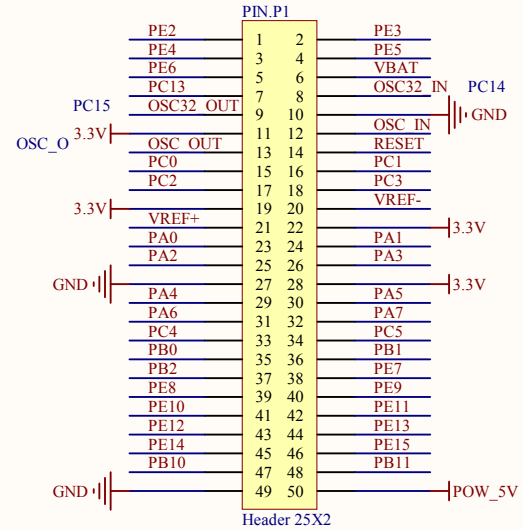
PIN.P1

| | | | |
|---|---|---|---|
| PE2 | 1 | 2 | PE3 |
| PE4 | 3 | 4 | PE5 |
| PE6 | 5 | 6 | VBAT |
| PC13 | 7 | 8 | OSC32_IN |
| OSC32_OUT | 9 | 10 | |
| 3.3V | 11 | 12 | OSC_IN |
| OSC_OUT | 13 | 14 | RESET |
| PC0 | 15 | 16 | PC1 |
| PC2 | 17 | 18 | PC3 |
| 3.3V | 19 | 20 | VREF- |
| VREF+ | 21 | 22 | 3.3V |
| PA0 | 23 | 24 | PA1 |
| PA2 | 25 | 26 | PA3 |
| GND | 27 | 28 | 3.3V |
| PA4 | 29 | 30 | PA5 |
| PA6 | 31 | 32 | PA7 |
| PC4 | 33 | 34 | PC5 |
| PB0 | 35 | 36 | PB1 |
| PB2 | 37 | 38 | PE7 |
| PE8 | 39 | 40 | PE9 |
| PE10 | 41 | 42 | PE11 |
| PE12 | 43 | 44 | PE13 |
| PE14 | 45 | 46 | PE15 |
| PB10 | 47 | 48 | PB11 |
| GND | 49 | 50 | POW_5V |

PC15
PC14
GND
OSC_O

Header 25X2